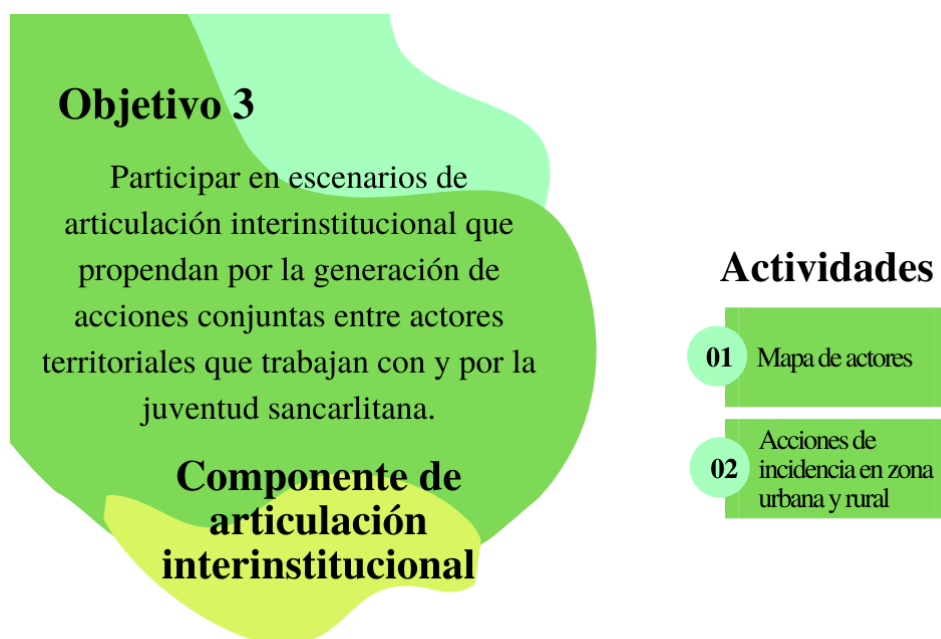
Objetivo 3

Participar en escenarios de articulación interinstitucional que propendan por la generación de acciones conjuntas entre actores territoriales que trabajan con y por la juventud sancarlitana.

Componente de articulación interinstitucional

Actividades

01 Mapa de actores

02 Acciones de incidencia en zona urbana y rural